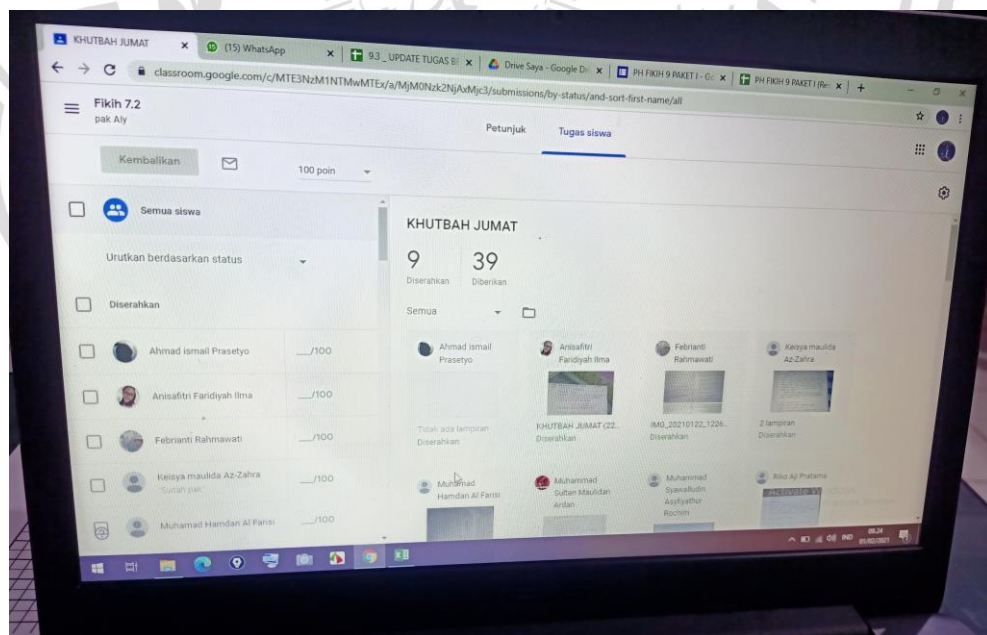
KHUTBAH JUMAT (15) WhatsApp 9.3_UPDATE TUGAS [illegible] Drive Saya - Google Dr PH FIKIH 9 PAKET I - G PH FIKIH 9 PAKET I (Re

classroom.google.com/c/MTE3NzM1NTMwMTEx/a/MjM0Nzk2NjAxMjc3/submissions/by-status/and-sort-first-name/all

Fikih 7.2
pak Aly

Petunjuk Tugas siswa

Kembalikan 100 poin

Semua siswa

Urutkan berdasarkan status

Diserahkan

Ahmad ismail Prasetyo ___/100

Anisafitri Faridiyah Ilma ___/100

Febrianti Rahmawati ___/100

Keisya maulida Az-Zahra ___/100
Sudah pak

Muhamad Hamdan Al Farisi ___/100

KHUTBAH JUMAT

9 Diserahkan 39 Diberikan

Semua

Ahmad ismail Prasetyo
Tidak ada lampiran
Diserahkan

Anisafitri Faridiyah Ilma
KHUTBAH JUMAT (22...
Diserahkan

Febrianti Rahmawati
IMG_20210122_1226...
Diserahkan

Keisya maulida Az-Zahra
2 lampiran
Diserahkan

Muhamad Hamdan Al Farisi

Muhammad Sultan Maulidan Ardan

Muhammad Syawaludin Asyifauthur Rochim

Riko Aji Pratama

08.24
01/02/2021